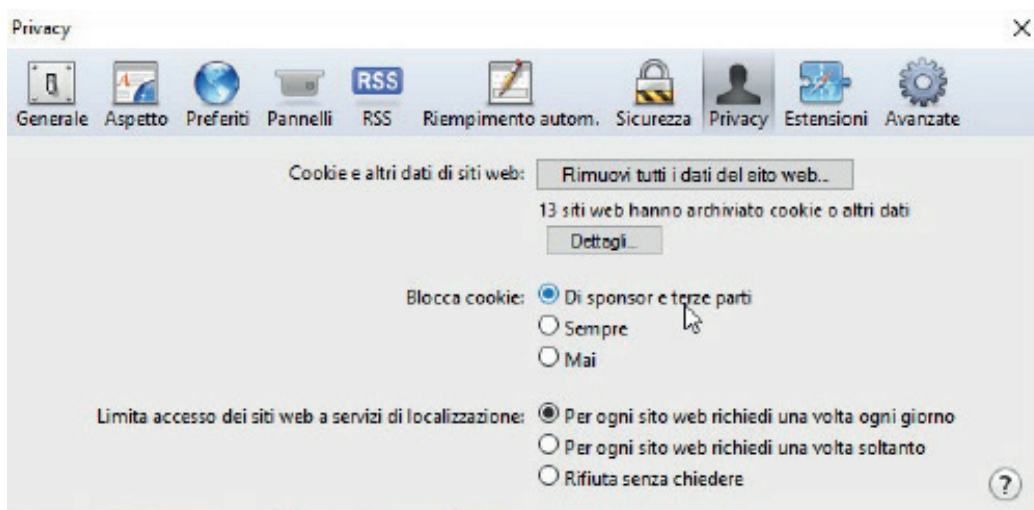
Privacy

×

RSS

Generale Aspetto Preferiti Pannelli RSS Riempimento autom. Sicurezza Privacy Estensioni Avanzate

Cookie e altri dati di siti web: Rimuovi tutti i dati del sito web...

13 siti web hanno archiviato cookie o altri dati

Dettagli...

Blocca cookie: Di sponsor e terze parti

Sempre

Mai

Limita accesso dei siti web a servizi di localizzazione: Per ogni sito web richiedi una volta ogni giorno

Per ogni sito web richiedi una volta soltanto

Rifiuta senza chiedere

?